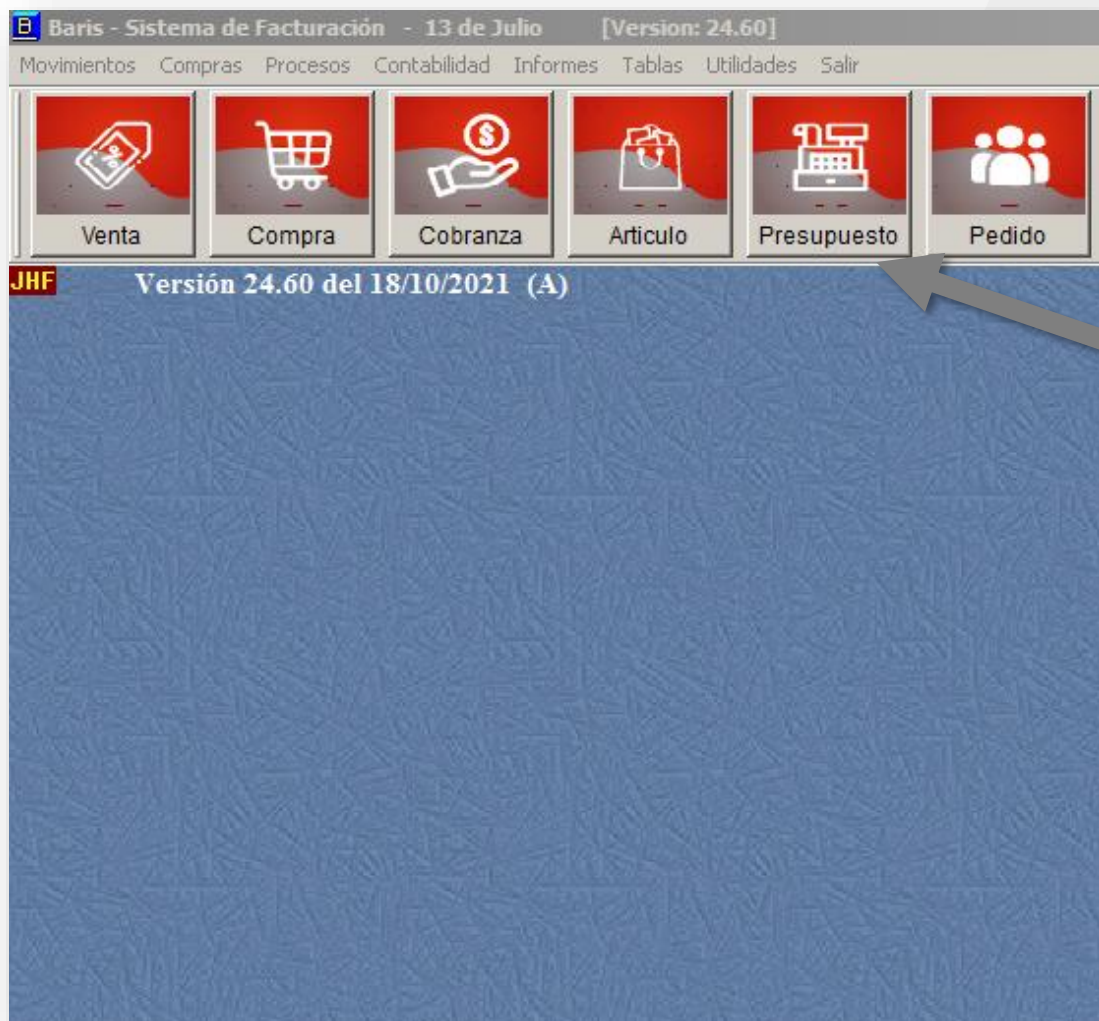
B Baris - Sistema de Facturación - 13 de Julio [Version: 24.60]

Movimientos Compras Procesos Contabilidad Informes Tablas Utilidades Salir

Venta Compra Cobranza Articulo Presupuesto Pedido

JHF Versión 24.60 del 18/10/2021 (A)